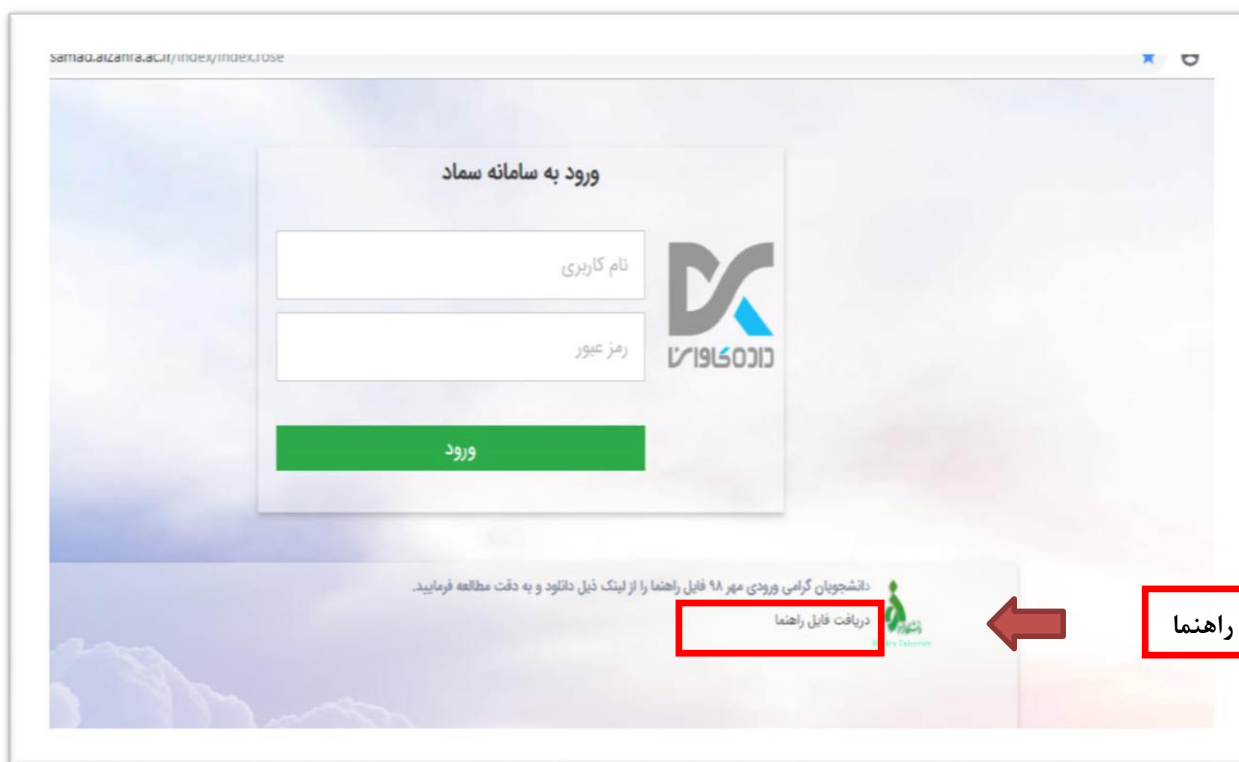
samad.alzahra.ac.ir/index/index.rose

ورود به سامانه سماد

نام کاربری

رمز عبور

ورود

داده‌کاوان

دانشجویان گرامی ورودی مهر ۹۸ فایل راهنما را از لینک ذیل دانلود و به دقت مطالعه فرمایید.

دریافت فایل راهنما

راهنما